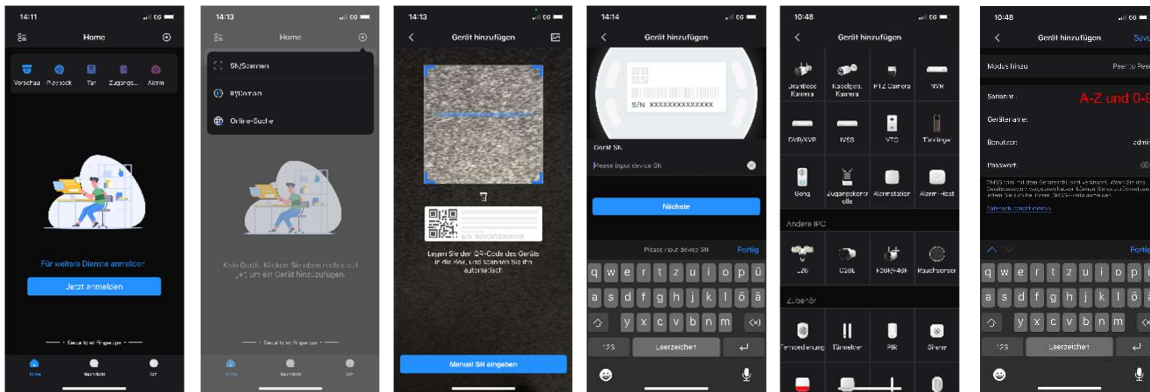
14:11

Home

Vorschau Playback Tür Zugangs... Alarm

Für weitere Dienste anmelden

Jetzt anmelden

14:13

Home

SN/Scannen

IP/Domain

Online-Suche

Kein Gerät. Klicken Sie oben rechts auf „+", um ein Gerät hinzuzufügen.

14:13

Gerät hinzufügen

S/N XXXXXXXXXXXXXX

Legen Sie den QR-Code des Geräts in die Box, und scannen Sie ihn automatisch

Manuel SN eingeben

14:14

Gerät hinzufügen

S/N XXXXXXXXXXXXXX

Gerät SN

Please input device SN

Nächste

Please input device SN Fertig

q w e r t z u i o p ü
a s d f g h j k l ö ä
y x c v b n m
123 Leerzeichen

10:48

Gerät hinzufügen

Drahtlose Kamera
Kabelgeb. Kamera
PTZ Camera
NVR
DVR/XVR
IVSS
VTO
Türklingel
Gong
Zugangskontrolle
Alarmstation
Alarm-Host

Andere IPC

L26
C26E
F26EH-40F
Rauchsensor

Zubehör

Fernbedienung
Türmelder
PIR
Sirene

10:48

Gerät hinzufügen

Save

Modus hinzu

Peer to Peer

Seriennr.

A-Z und 0-9

Gerätename:

Benutzer:

admin

Passwort:

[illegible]

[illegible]

Fertig

q w e r t z u i o p ü
a s d f g h j k l ö ä
y x c v b n m
123 Leerzeichen